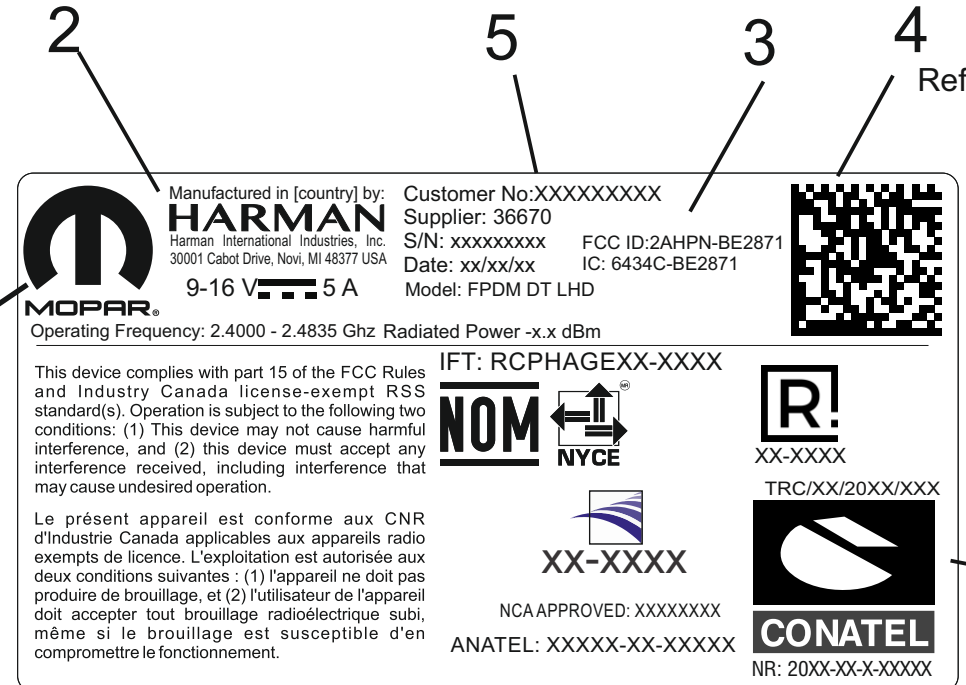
2

5

3

4
Ref

Manufactured in [country] by:
HARMAN
Harman International Industries, Inc.
30001 Cabot Drive, Novi, MI 48377 USA

9-16 V 5 A

MOPAR®

Customer No:XXXXXXXXX
Supplier: 36670
S/N: xxxxxxxxx
Date: xx/xx/xx
Model: FPDM DT LHD

FCC ID:2AHPN-BE2871
IC: 6434C-BE2871

Operating Frequency: 2.4000 - 2.4835 Ghz Radiated Power -x.x dBm

This device complies with part 15 of the FCC Rules and Industry Canada license-exempt RSS standard(s). Operation is subject to the following two conditions: (1) This device may not cause harmful interference, and (2) this device must accept any interference received, including interference that may cause undesired operation.

Le présent appareil est conforme aux CNR d'Industrie Canada applicables aux appareils radio exempts de licence. L'exploitation est autorisée aux deux conditions suivantes : (1) l'appareil ne doit pas produire de brouillage, et (2) l'utilisateur de l'appareil doit accepter tout brouillage radioélectrique subi, même si le brouillage est susceptible d'en compromettre le fonctionnement.

IFT: RCPHAGEXX-XXXX

NOM

NYCE

R

XX-XXXX

TRC/XX/20XX/XXX

XX-XXXX

NCA APPROVED: XXXXXXXX

ANATEL: XXXXX-XX-XXXXX

CONATEL

NR: 20XX-XX-X-XXXXX